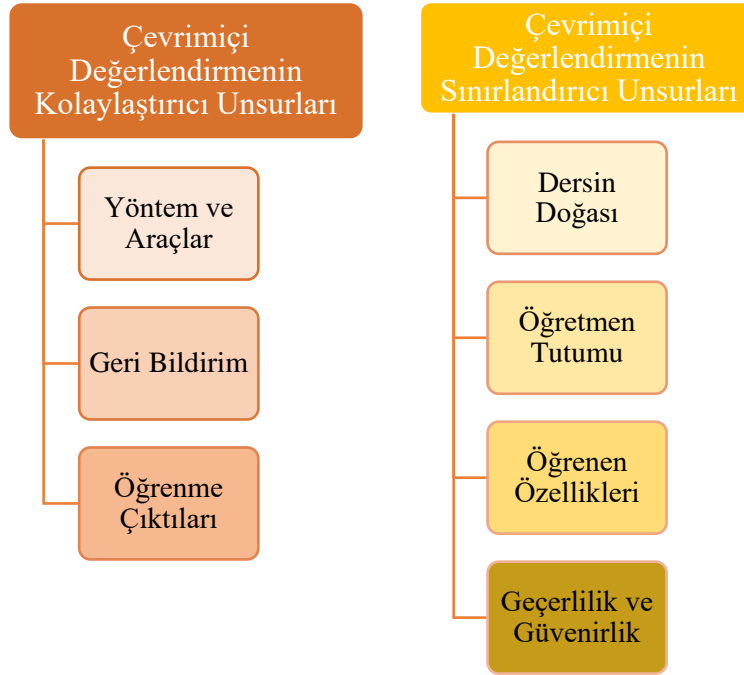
Çevrimiçi Değerlendirmenin Kolaylaştırıcı Unsurları

Yöntem ve Araçlar

Geri Bildirim

Öğrenme Çıktıları

Çevrimiçi Değerlendirmenin Sınırlandırıcı Unsurları

Dersin Doğası

Öğretmen Tutumu

Öğrenen Özellikleri

Geçerlilik ve Güvenirlik